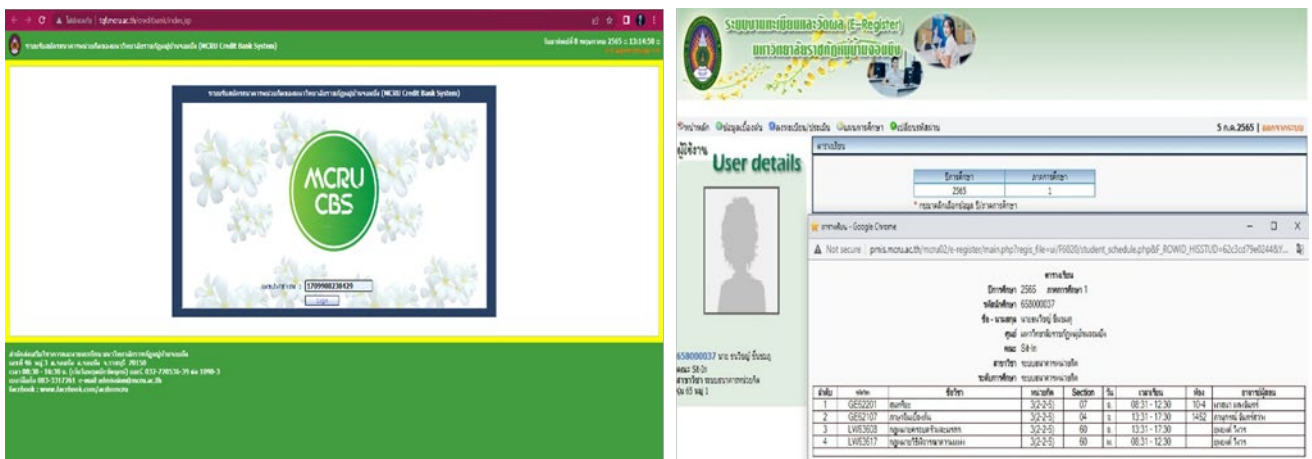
ไม่ปลอดภัย | tqf.mcru.ac.th/creditbank/index.jsp

ระบบคลังหน่วยกิตของมหาวิทยาลัยราชภัฏหมู่บ้านจอมบึง (MCRU Credit Bank System)

วันอาทิตย์ที่ 8 พฤษภาคม 2565 :: 13:14:50

ระบบคลังหน่วยกิตของมหาวิทยาลัยราชภัฏหมู่บ้านจอมบึง (MCRU Credit Bank System)

MCRU CBS

เลขบัตรประชาชน : 1709900230429

Login

สำนักส่งเสริมวิชาการและงานทะเบียน มหาวิทยาลัยราชภัฏหมู่บ้านจอมบึง
เลขที่ 46 หมู่ 3 ต.จอมบึง อ.จอมบึง จ.ราชบุรี 70150
เวลา 08:30 - 16:30 น. (เว้นวันหยุดนักขัตฤกษ์) โทร. 032-720536-39 ต่อ 1090-3
เบอร์มือถือ 083-1317761 e-mail admission@mcru.ac.th
facebook : www.facebook.com/acdcmcru

ระบบบริการการศึกษาและวัดผล (E-Register)
มหาวิทยาลัยราชภัฏหมู่บ้านจอมบึง

หน้าหลัก ข้อมูลเบื้องต้น ตารางเรียน/ประเมิน แผนการศึกษา เปลี่ยนรหัสผ่าน

5 ก.ค.2565 | ออกจากระบบ

ผู้ใช้งาน

User details

ตารางเรียน

| ปีการศึกษา | ภาคการศึกษา |
|---|---|
| 2565 | 1 |

* กรุณาคลิกเลือกข้อมูล ปี/ภาคการศึกษา

ตารางเรียน - Google Chrome

Not secure | pmis.mcru.ac.th/mcru02/e-register/main.php?regis_file=ui/F6020/student_schedule.php&F_ROWID_HISSTUD=62c3cd79e02448Y...

ตารางเรียน
ปีการศึกษา 2565 ภาคการศึกษา 1
รหัสนักศึกษา 658000037
ชื่อ - นามสกุล นายธนวัญญ์ ยิ้มชมภู
ศูนย์ มหาวิทยาลัยราชภัฏหมู่บ้านจอมบึง
คณะ Sit-In
สาขาวิชา ระบบคลังหน่วยกิต
ระดับการศึกษา ระบบคลังหน่วยกิต

658000037 นาย ธนวัญญ์ ยิ้มชมภู
คณะ Sit-In
สาขาวิชา ระบบคลังหน่วยกิต
รุ่น 65 หมู่ 1

| ลำดับ | รหัส | ชื่อวิชา | หน่วยกิต | Section | วัน | เวลาเรียน | ห้อง | อาจารย์ผู้สอน |
|---|---|---|---|---|---|---|---|---|
| 1 | GE62201 | สังคมไทย | 3(2-2-5) | 07 | อ. | 08:31 - 12:30 | 10-4 | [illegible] |
| 2 | GE62107 | ภาษาอังกฤษเบื้องต้น | 3(2-2-5) | 04 | อ. | 13:31 - 17:30 | 1452 | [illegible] |
| 3 | LW63608 | กฎหมายครอบครัวและมรดก | 3(2-2-5) | 60 | ส. | 13:31 - 17:30 | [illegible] | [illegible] |
| 4 | LW63617 | กฎหมายวิธีพิจารณาความแพ่ง | 3(2-2-5) | 60 | พ. | 08:31 - 12:30 | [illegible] | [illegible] |